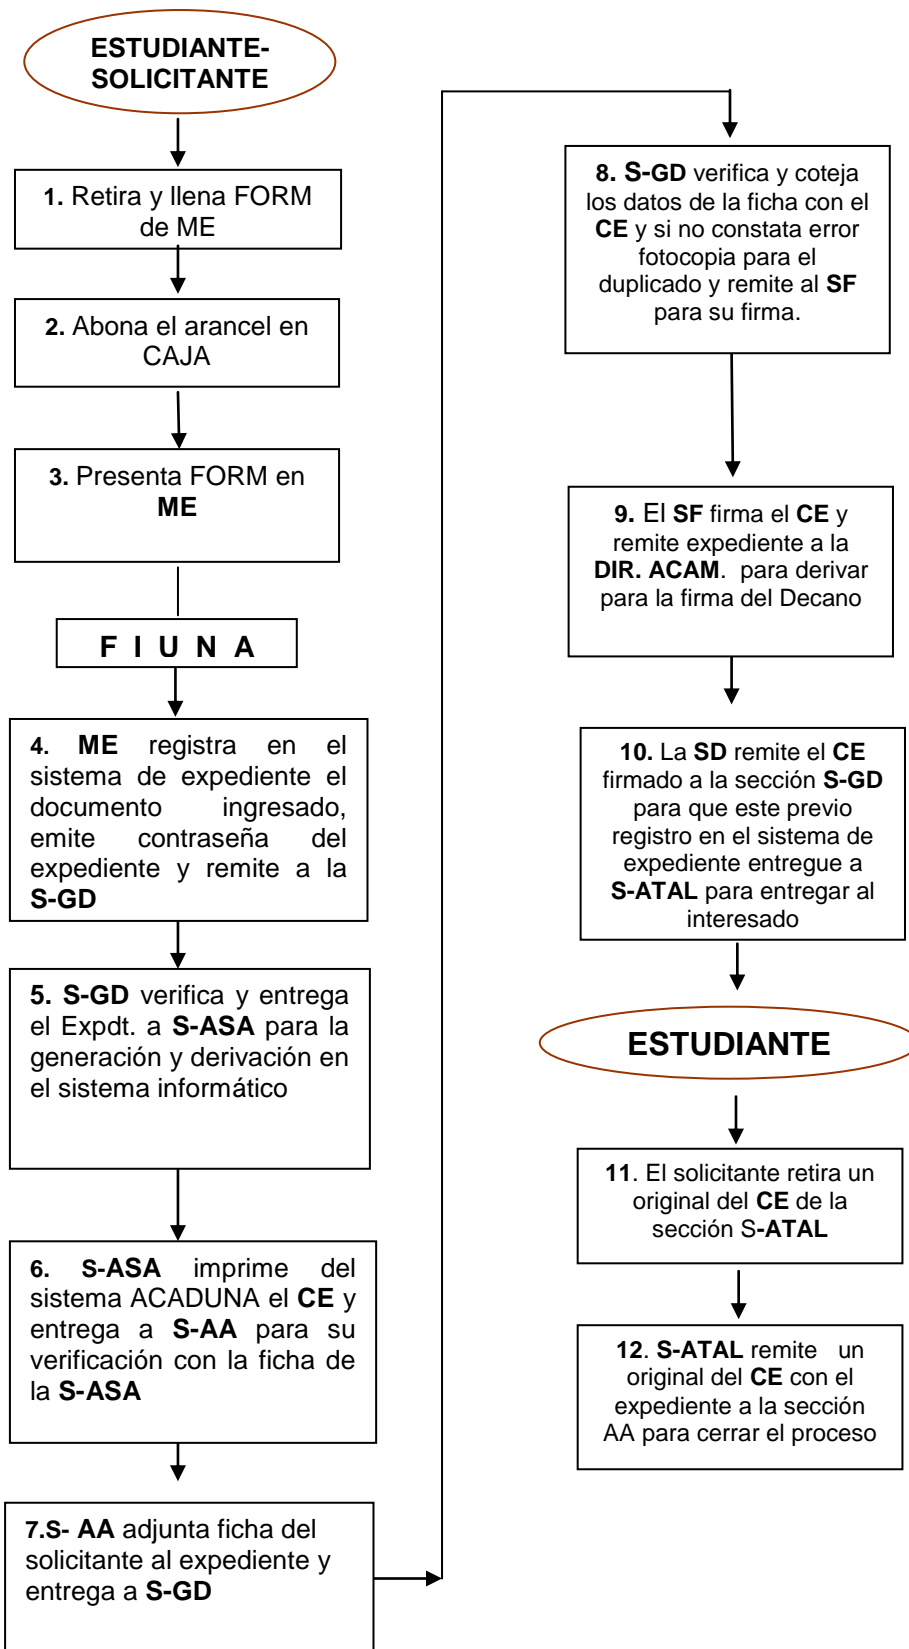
ESTUDIANTE-SOLICITANTE

1. Retira y llena FORM de ME

2. Abona el arancel en CAJA

3. Presenta FORM en ME

F I U N A

4. ME registra en el sistema de expediente el documento ingresado, emite contraseña del expediente y remite a la S-GD

5. S-GD verifica y entrega el Expdt. a S-ASA para la generación y derivación en el sistema informático

6. S-ASA imprime del sistema ACADUNA el CE y entrega a S-AA para su verificación con la ficha de la S-ASA

7.S- AA adjunta ficha del solicitante al expediente y entrega a S-GD

8. S-GD verifica y coteja los datos de la ficha con el CE y si no constata error fotocopia para el duplicado y remite al SF para su firma.

9. El SF firma el CE y remite expediente a la DIR. ACAM. para derivar para la firma del Decano

10. La SD remite el CE firmado a la sección S-GD para que este previo registro en el sistema de expediente entregue a S-ATAL para entregar al interesado

ESTUDIANTE

11. El solicitante retira un original del CE de la sección S-ATAL

12. S-ATAL remite un original del CE con el expediente a la sección AA para cerrar el proceso